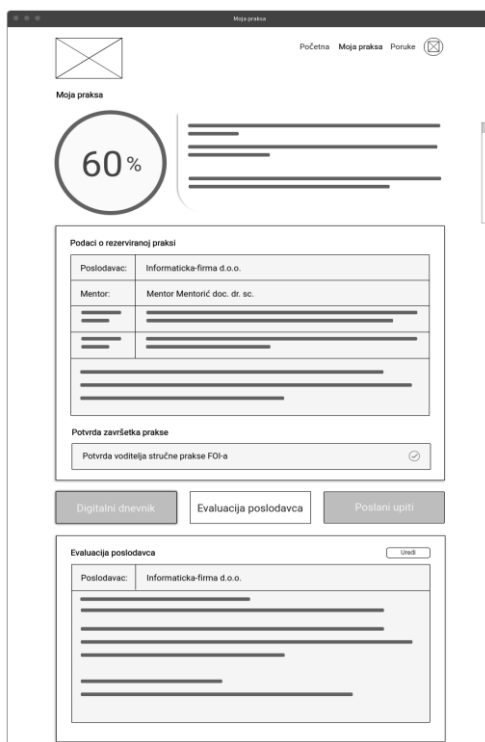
Moja praksa

Početna Moja praksa Poruke

Moja praksa

60 %

Podaci o rezerviranoj praksi

| Poslodavac: | Informaticka-firma d.o.o. |
|---|---|
| Mentor: | Mentor Mentorić doc. dr. sc. |

Potvrda završetka prakse

Potvrda voditelja stručne prakse FOI-a

Digitalni dnevnik

Evaluacija poslodavca

Poslani upiti

Evaluacija poslodavca

Uredi

| Poslodavac: | Informaticka-firma d.o.o. |
|---|---|